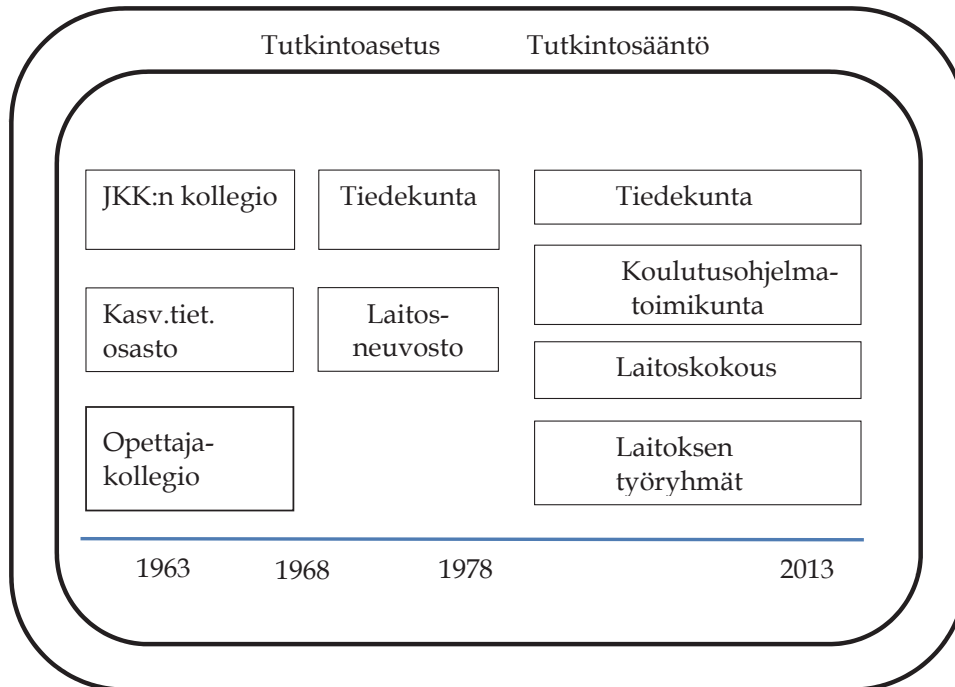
Tutkintoasetus Tutkintosääntö

JKK:n kollegio

Tiedekunta

Tiedekunta

Koulutusohjelmatoimikunta

Kasv.tiet. osasto

Laitosneuvosto

Laitoskokous

Opettajakollegio

Laitoksen työryhmät

1963 1968 1978 2013